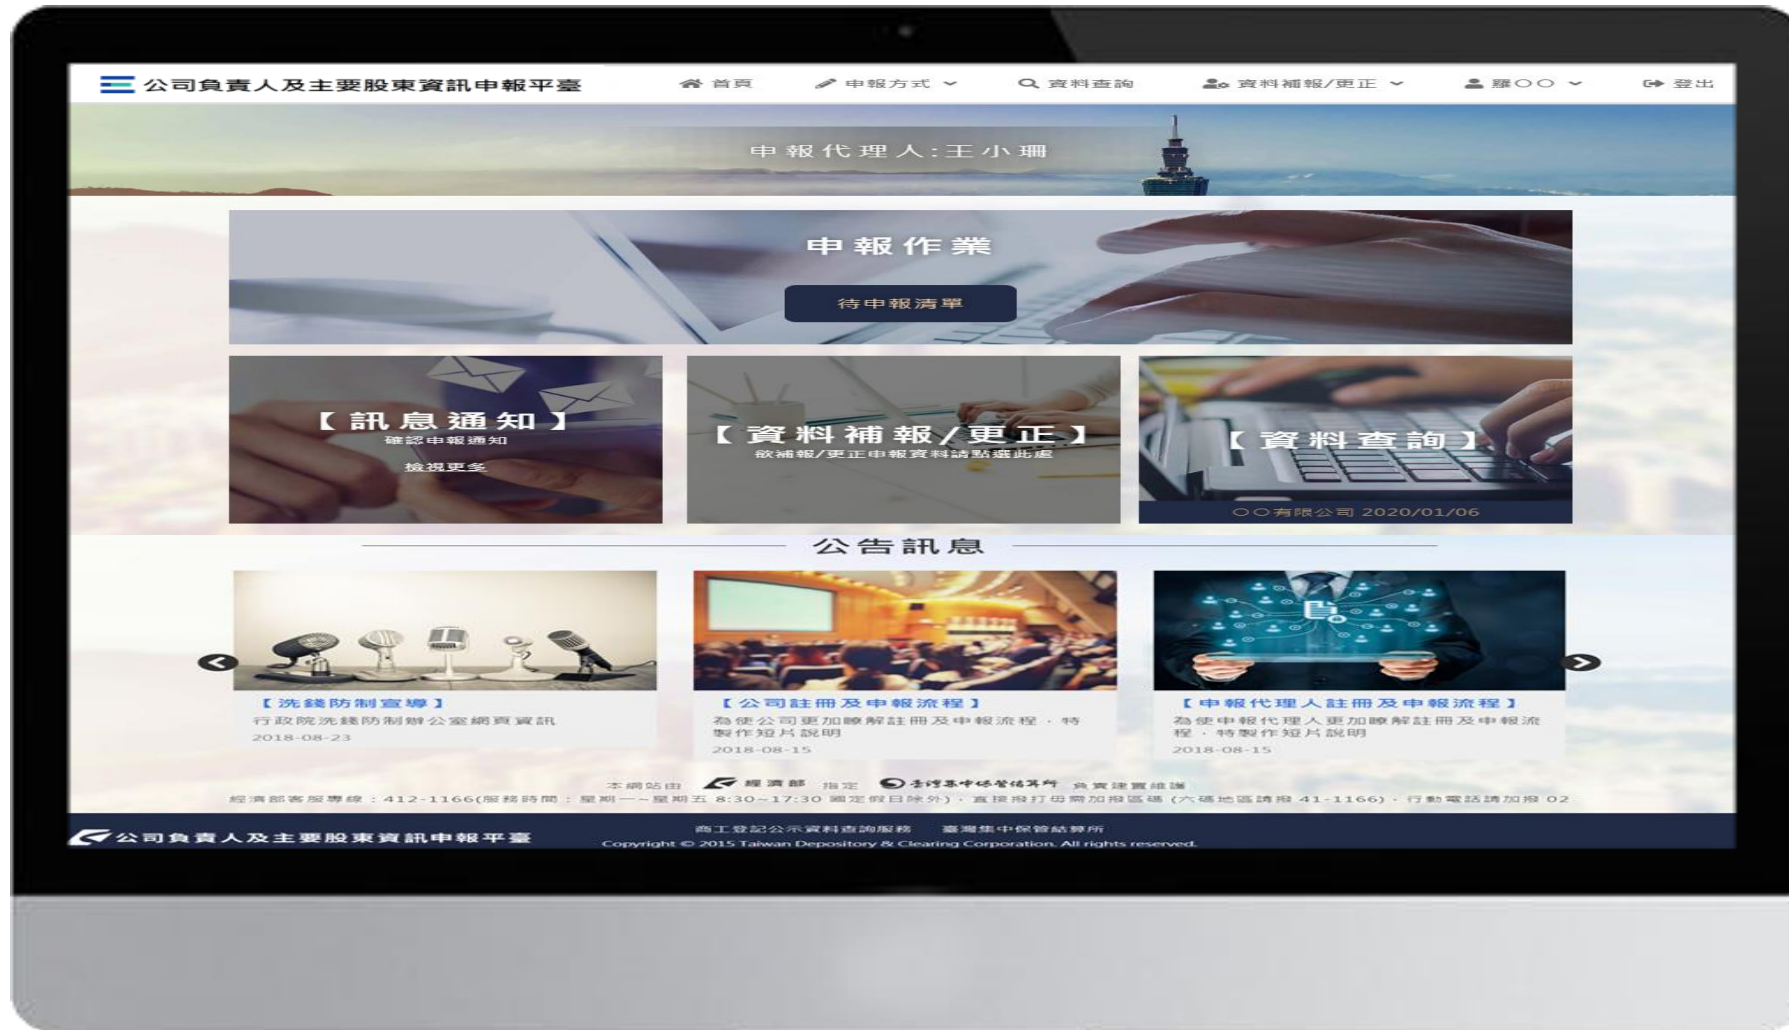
公司負責人及主要股東資訊申報平臺

首頁 申報方式 資料查詢 資料補報/更正 羅○○ 登出

申報代理人:王小珊

申報作業

待申報清單

【訊息通知】
確認申報通知
檢視更多

【資料補報/更正】
欲補報/更正申報資料請點選此處

【資料查詢】
○○有限公司 2020/01/06

公告訊息

【洗錢防制宣導】
行政院洗錢防制辦公室網頁資訊
2018-08-23

【公司註冊及申報流程】
為使公司更加瞭解註冊及申報流程，特製作短片說明
2018-08-15

【申報代理人註冊及申報流程】
為使申報代理人更加瞭解註冊及申報流程，特製作短片說明
2018-08-15

本網站由 經濟部 指定 臺灣集中保管結算所 負責建置維護

經濟部客服專線：412-1166(服務時間：星期一～星期五 8:30~17:30 國定假日除外)，直接撥打毋需加撥區碼(六碼地區請撥 41-1166)，行動電話請加撥 02

公司負責人及主要股東資訊申報平臺

商工登記公示資料查詢服務 臺灣集中保管結算所

Copyright © 2015 Taiwan Depository & Clearing Corporation. All rights reserved.